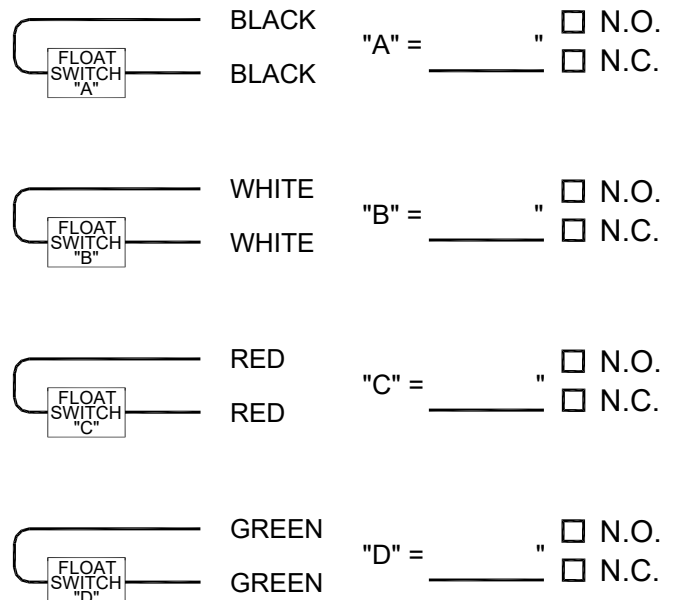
FLOAT SWITCH "A"
BLACK
BLACK
"A" = ________ "
☐ N.O.
☐ N.C.

FLOAT SWITCH "B"
WHITE
WHITE
"B" = ________ "
☐ N.O.
☐ N.C.

FLOAT SWITCH "C"
RED
RED
"C" = ________ "
☐ N.O.
☐ N.C.

FLOAT SWITCH "D"
GREEN
GREEN
"D" = ________ "
☐ N.O.
☐ N.C.